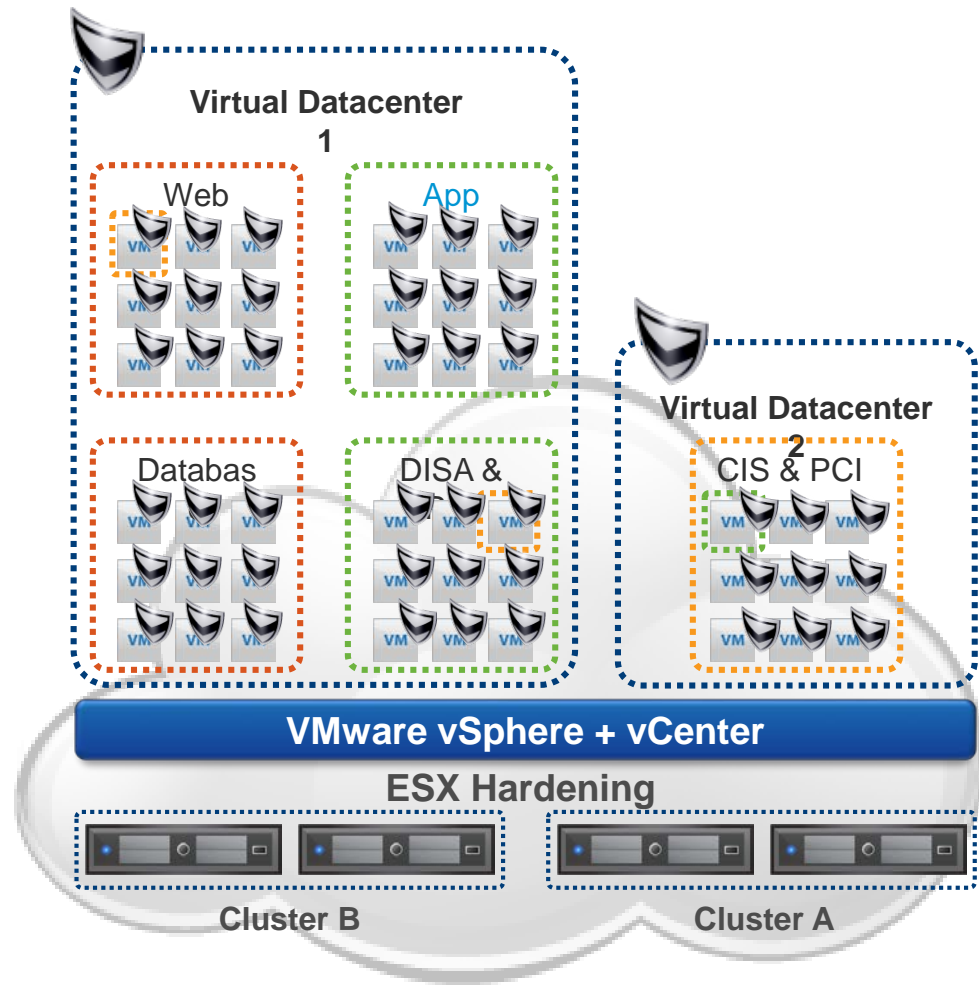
Virtual Datacenter 1

Web

VM VM VM
VM VM VM
VM VM VM

App

VM VM VM
VM VM VM
VM VM VM

Databas

VM VM VM
VM VM VM
VM VM VM

DISA &

VM VM VM
VM VM VM
VM VM VM

Virtual Datacenter 2

CIS & PCI

VM VM VM
VM VM VM
VM VM VM

VMware vSphere + vCenter

ESX Hardening

Cluster B

Cluster A